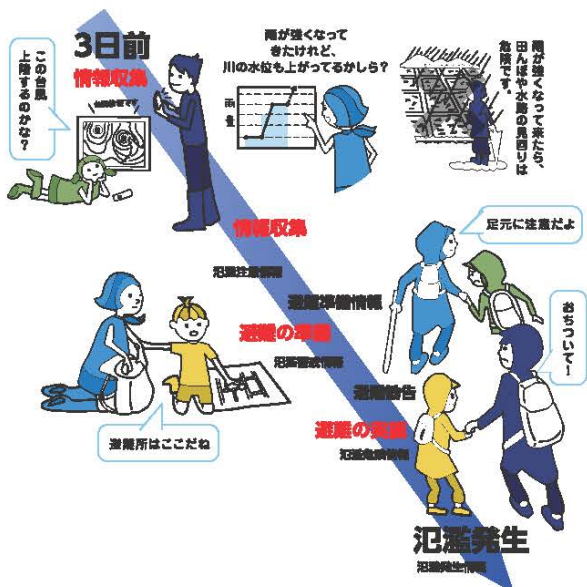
3日前

情報収集

この台風上陸するのかな？

台風接近です

雨が強くなってきたけれど、川の水位も上がってるかしら？

雨量

雨が強くなって来たら、田んぼや水路の見回りは危険です。

情報収集

氾濫注意情報

避難準備情報

避難の準備

氾濫警戒情報

避難勧告

避難の実施

氾濫危険情報

足元に注意だよ

おちついて！

避難所はここだね

氾濫発生

氾濫発生情報